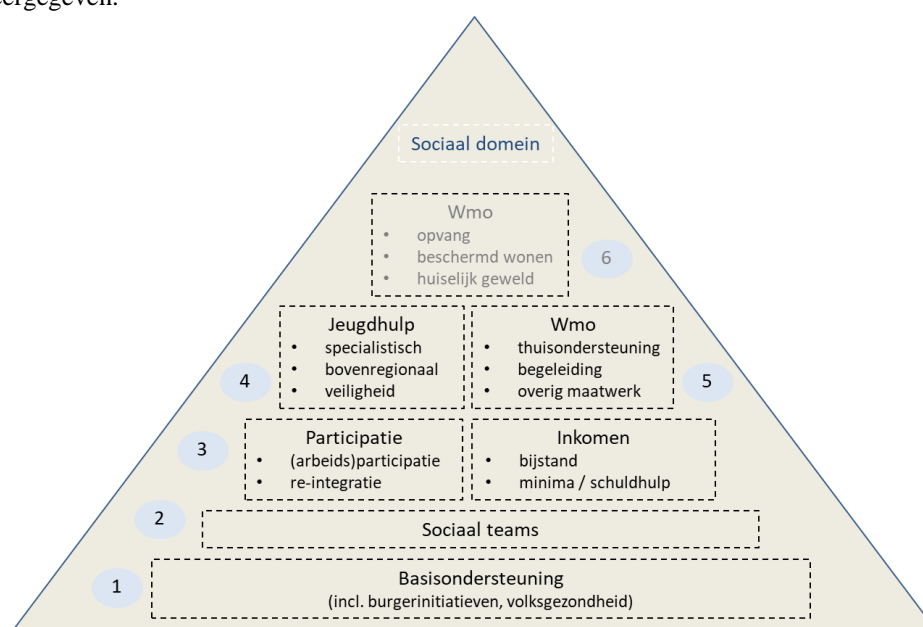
eergegeven.

Sociaal domein

Wmo
- opvang
- beschermd wonen
- huiselijk geweld

6

Jeugdhulp
- specialistisch
- bovenregionaal
- veiligheid

Wmo
- thuisondersteuning
- begeleiding
- overig maatwerk

4

5

3

Participatie
- (arbeids)participatie
- re-integratie

Inkomen
- bijstand
- minima / schuldhulp

2

Sociaal teams

1

Basisondersteuning
(incl. burgerinitiatieven, volksgezondheid)